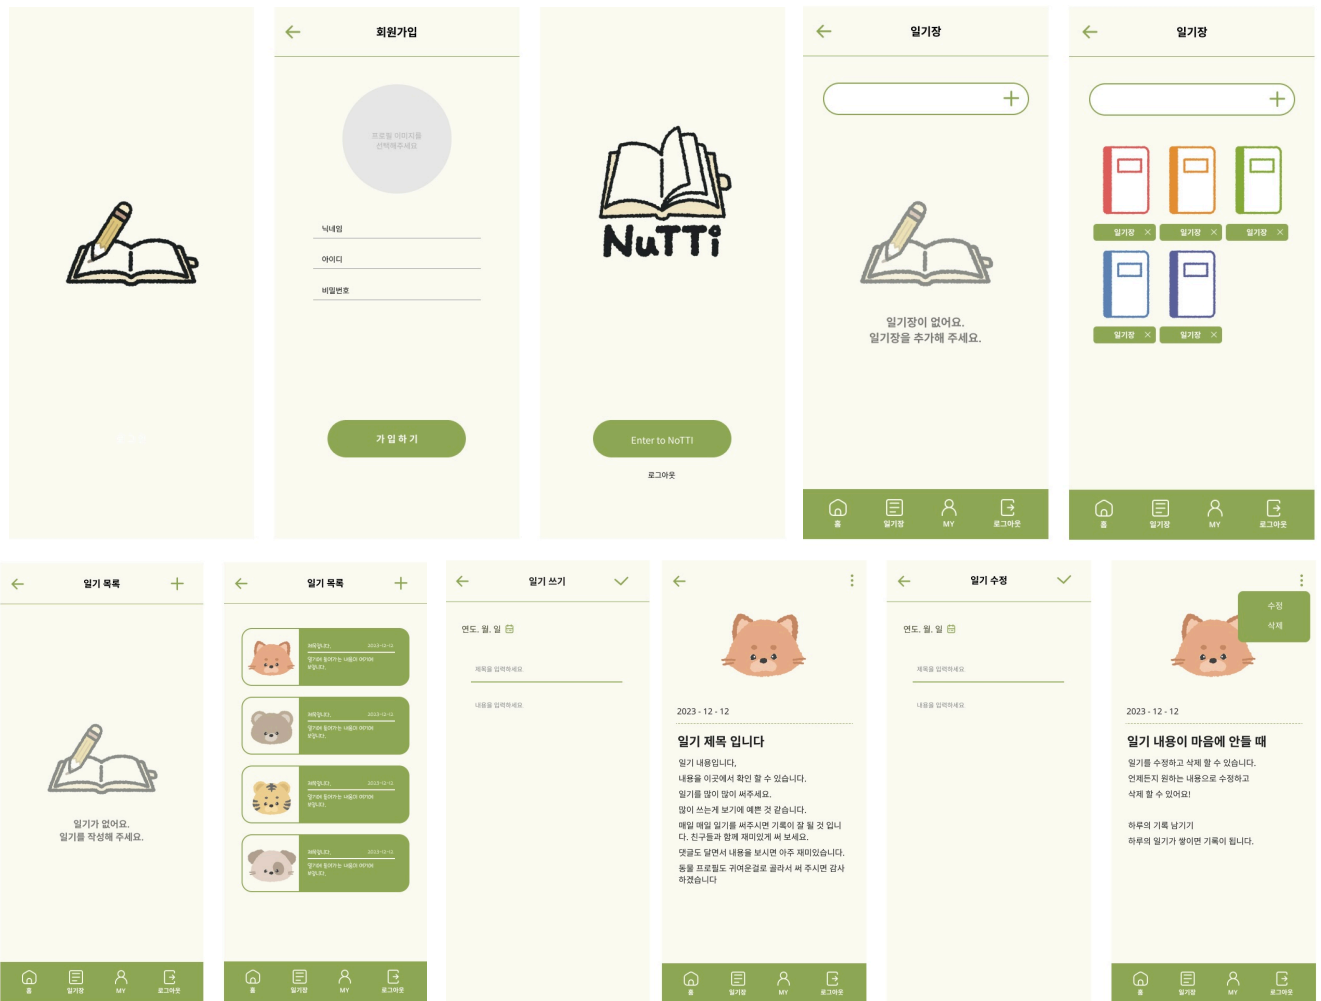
회원가입

프로필 이미지를 선택해주세요

닉네임

아이디

비밀번호

가입하기

NuTTi

Enter to NoTTI

로그아웃

일기장

일기장이 없어요.
일기장을 추가해 주세요.

홈 일기장 MY 로그아웃

일기장

일기장 일기장 일기장
일기장 일기장

홈 일기장 MY 로그아웃

일기 목록

일기가 없어요.
일기를 작성해 주세요.

홈 일기장 MY 로그아웃

일기 목록

제목입니다. 2023-12-12
일기에 들어가는 내용이 여기에 쓰입니다.

제목입니다. 2023-12-12
일기에 들어가는 내용이 여기에 쓰입니다.

제목입니다. 2023-12-12
일기에 들어가는 내용이 여기에 쓰입니다.

제목입니다. 2023-12-12
일기에 들어가는 내용이 여기에 쓰입니다.

홈 일기장 MY 로그아웃

일기 쓰기

연도. 월. 일

제목을 입력하세요

내용을 입력하세요

2023 - 12 - 12

일기 제목 입니다

일기 내용입니다.
내용을 이곳에서 확인 할 수 있습니다.
일기를 많이 많이 써주세요.
많이 쓰는게 보기에 예쁜 것 같습니다.
매일 매일 일기를 써주시면 기록이 잘 될 것 입니다. 친구들과 함께 재미있게 써 보세요.
댓글도 달면서 내용을 보시면 아주 재미있습니다.
동물 프로필도 귀여운걸로 골라서 써 주시면 감사하겠습니다

홈 일기장 MY 로그아웃

일기 수정

연도. 월. 일

제목을 입력하세요

내용을 입력하세요

수정
삭제

2023 - 12 - 12

일기 내용이 마음에 안들 때

일기를 수정하고 삭제 할 수 있습니다.
언제든지 원하는 내용으로 수정하고
삭제 할 수 있어요!

하루의 기록 남기기
하루의 일기가 쌓이면 기록이 됩니다.

홈 일기장 MY 로그아웃